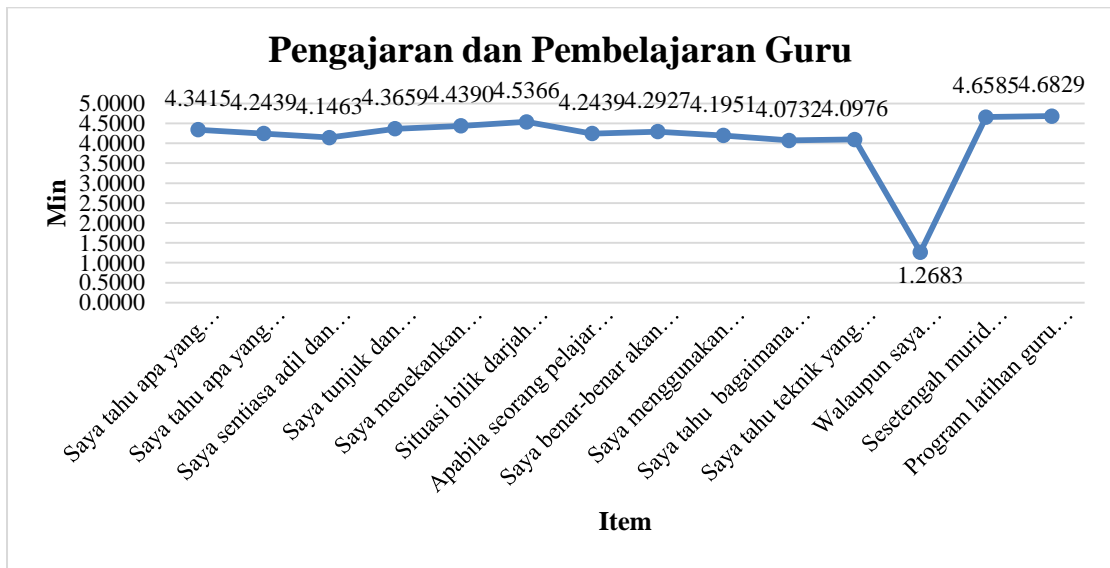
Pengajaran dan Pembelajaran Guru

Min

5.0000
4.5000
4.0000
3.5000
3.0000
2.5000
2.0000
1.5000
1.0000
0.5000
0.0000

4.3415 4.2439 4.1463 4.3659 4.4390 4.5366 4.2439 4.2927 4.1951 4.0732 4.0976 1.2683 4.6585 4.6829

Saya tahu apa yang…
Saya tahu apa yang…
Saya sentiasa adil dan…
Saya tunjuk dan…
Saya menekankan…
Situasi bilik darjah…
Apabila seorang pelajar…
Saya benar-benar akan…
Saya menggunakan…
Saya tahu bagaimana…
Saya tahu teknik yang…
Walaupun saya…
Sesetengah murid…
Program latihan guru…

Item